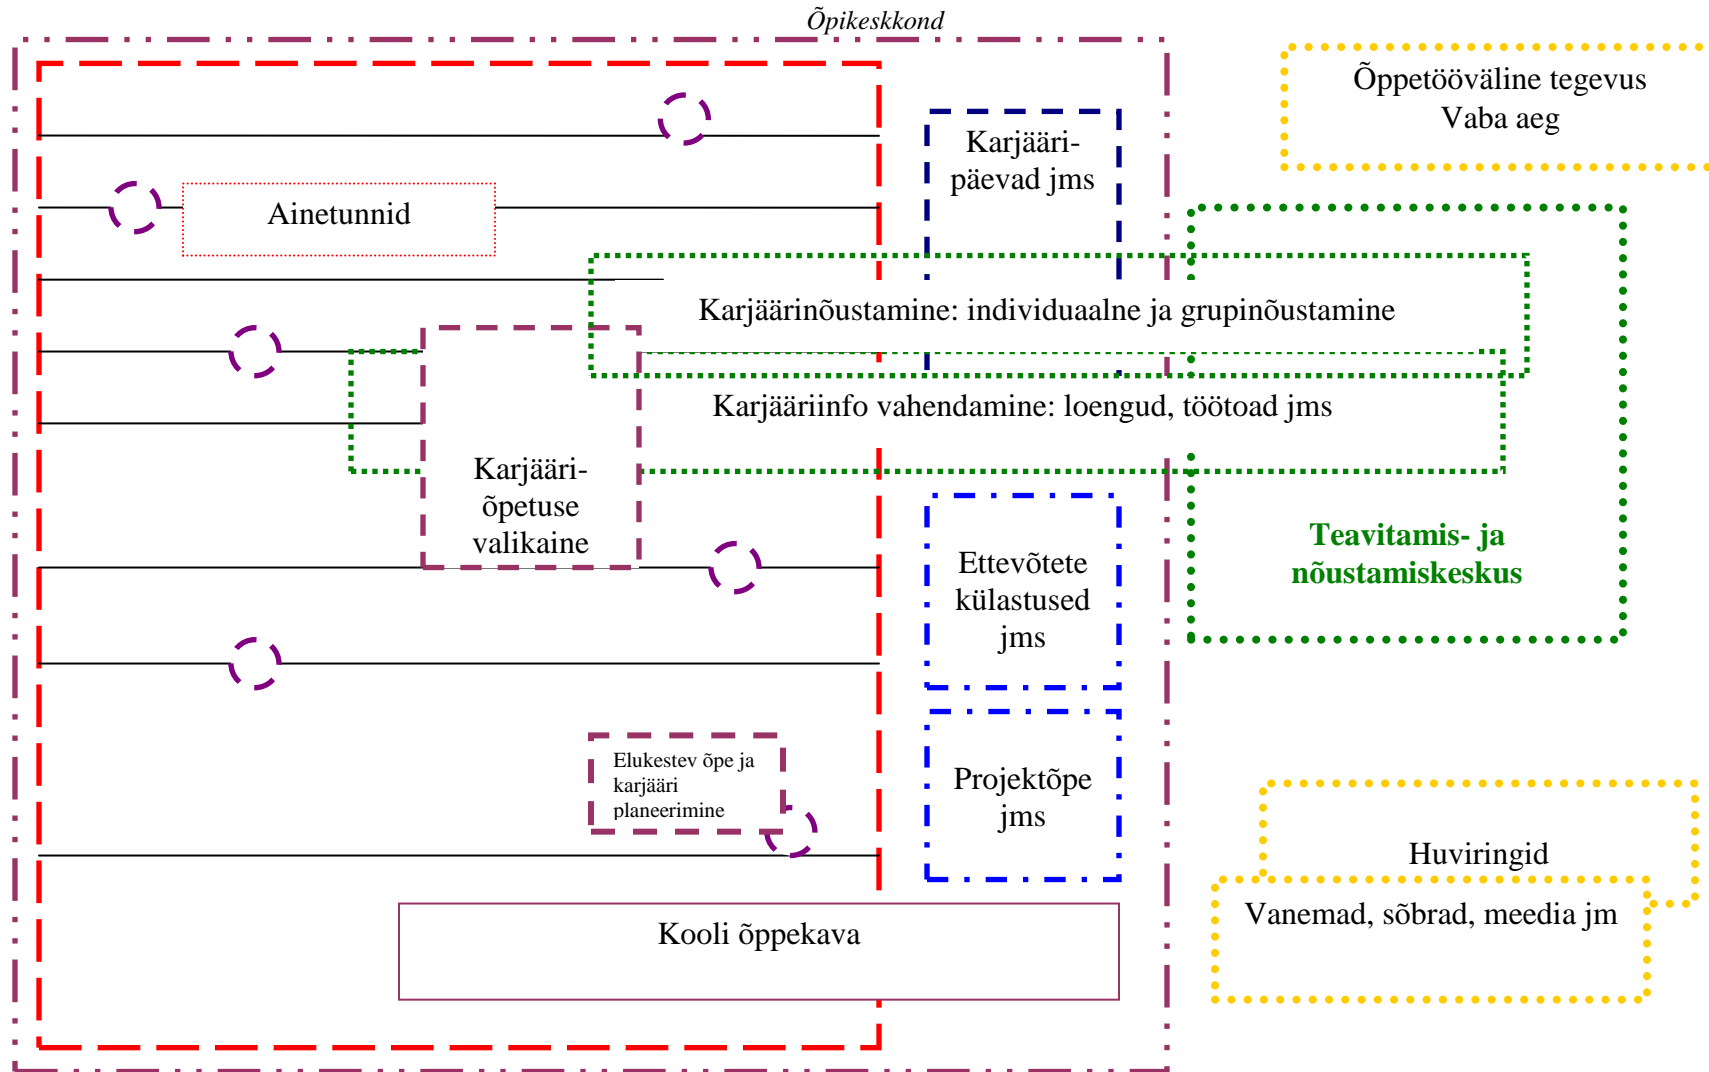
Õpikeskkond

Õppetööväline tegevus
Vaba aeg

Karjääri-
päevad jms

Ainetunnid

Karjäärinõustamine: individuaalne ja grupinõustamine

Karjääriinfo vahendamine: loengud, töötoad jms

Karjääri-
õpetuse
valikaine

Teavitamis- ja
nõustamiskeskus

Ettevõtete
külastused
jms

Elukestev õpe ja
karjääri
planeerimine

Projektõpe
jms

Huviringid

Vanemad, sõbrad, meedia jm

Kooli õppekava